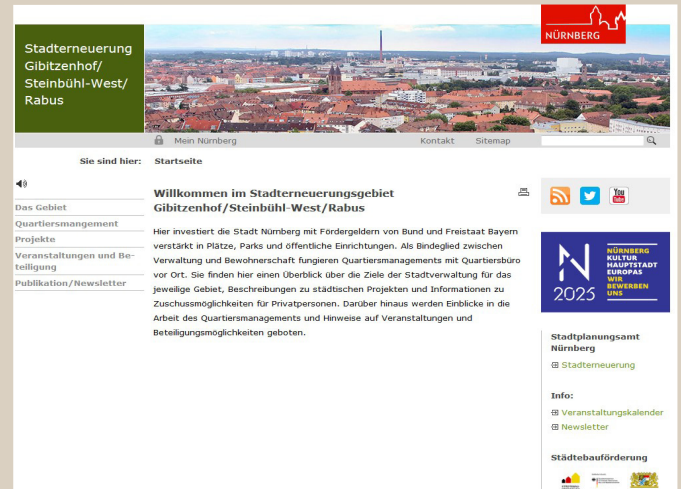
Stadterneuerung Gibitzenhof/ Steinbühl-West/ Rabus

NÜRNBERG

Mein Nürnberg

Kontakt Sitemap

Sie sind hier: Startseite

Das Gebiet
Quartiersmangement
Projekte
Veranstaltungen und Beteiligung
Publikation/Newsletter

Willkommen im Stadterneuerungsgebiet Gibitzenhof/Steinbühl-West/Rabus

Hier investiert die Stadt Nürnberg mit Fördergeldern von Bund und Freistaat Bayern verstärkt in Plätze, Parks und öffentliche Einrichtungen. Als Bindeglied zwischen Verwaltung und Bewohnerschaft fungieren Quartiersmanagements mit Quartiersbüro vor Ort. Sie finden hier einen Überblick über die Ziele der Stadtverwaltung für das jeweilige Gebiet, Beschreibungen zu städtischen Projekten und Informationen zu Zuschussmöglichkeiten für Privatpersonen. Darüber hinaus werden Einblicke in die Arbeit des Quartiersmanagements und Hinweise auf Veranstaltungen und Beteiligungsmöglichkeiten geboten.

You Tube

NÜRNBERG KULTUR HAUPTSTADT EUROPAS WIR BEWERBEN UNS
2025

Stadtplanungsamt Nürnberg
Stadterneuerung

Info:
Veranstaltungskalender
Newsletter

Städtebauförderung